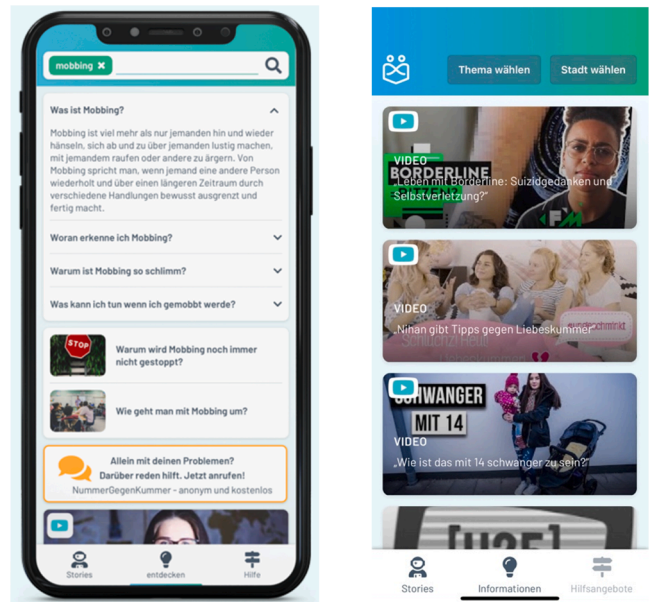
mobbing ✖

Was ist Mobbing?

Mobbing ist viel mehr als nur jemanden hin und wieder hänseln, sich ab und zu über jemanden lustig machen, mit jemandem raufen oder andere zu ärgern. Von Mobbing spricht man, wenn jemand eine andere Person wiederholt und über einen längeren Zeitraum durch verschiedene Handlungen bewusst ausgrenzt und fertig macht.

Woran erkenne ich Mobbing?

Warum ist Mobbing so schlimm?

Was kann ich tun wenn ich gemobbt werde?

STOP

Warum wird Mobbing noch immer nicht gestoppt?

Wie geht man mit Mobbing um?

Allein mit deinen Problemen?
Darüber reden hilft. Jetzt anrufen!
NummerGegenKummer - anonym und kostenlos

Stories

entdecken

Hilfe

Thema wählen

Stadt wählen

BORDERLINE

VIDEO
„Leben mit Borderline: Suizidgedanken und Selbstverletzung?"

VIDEO
„Nihan gibt Tipps gegen Liebeskummer"

SCHWANGER MIT 14

VIDEO
„Wie ist das mit 14 schwanger zu sein?"

[U25]

Stories

Informationen

Hilfsangebote